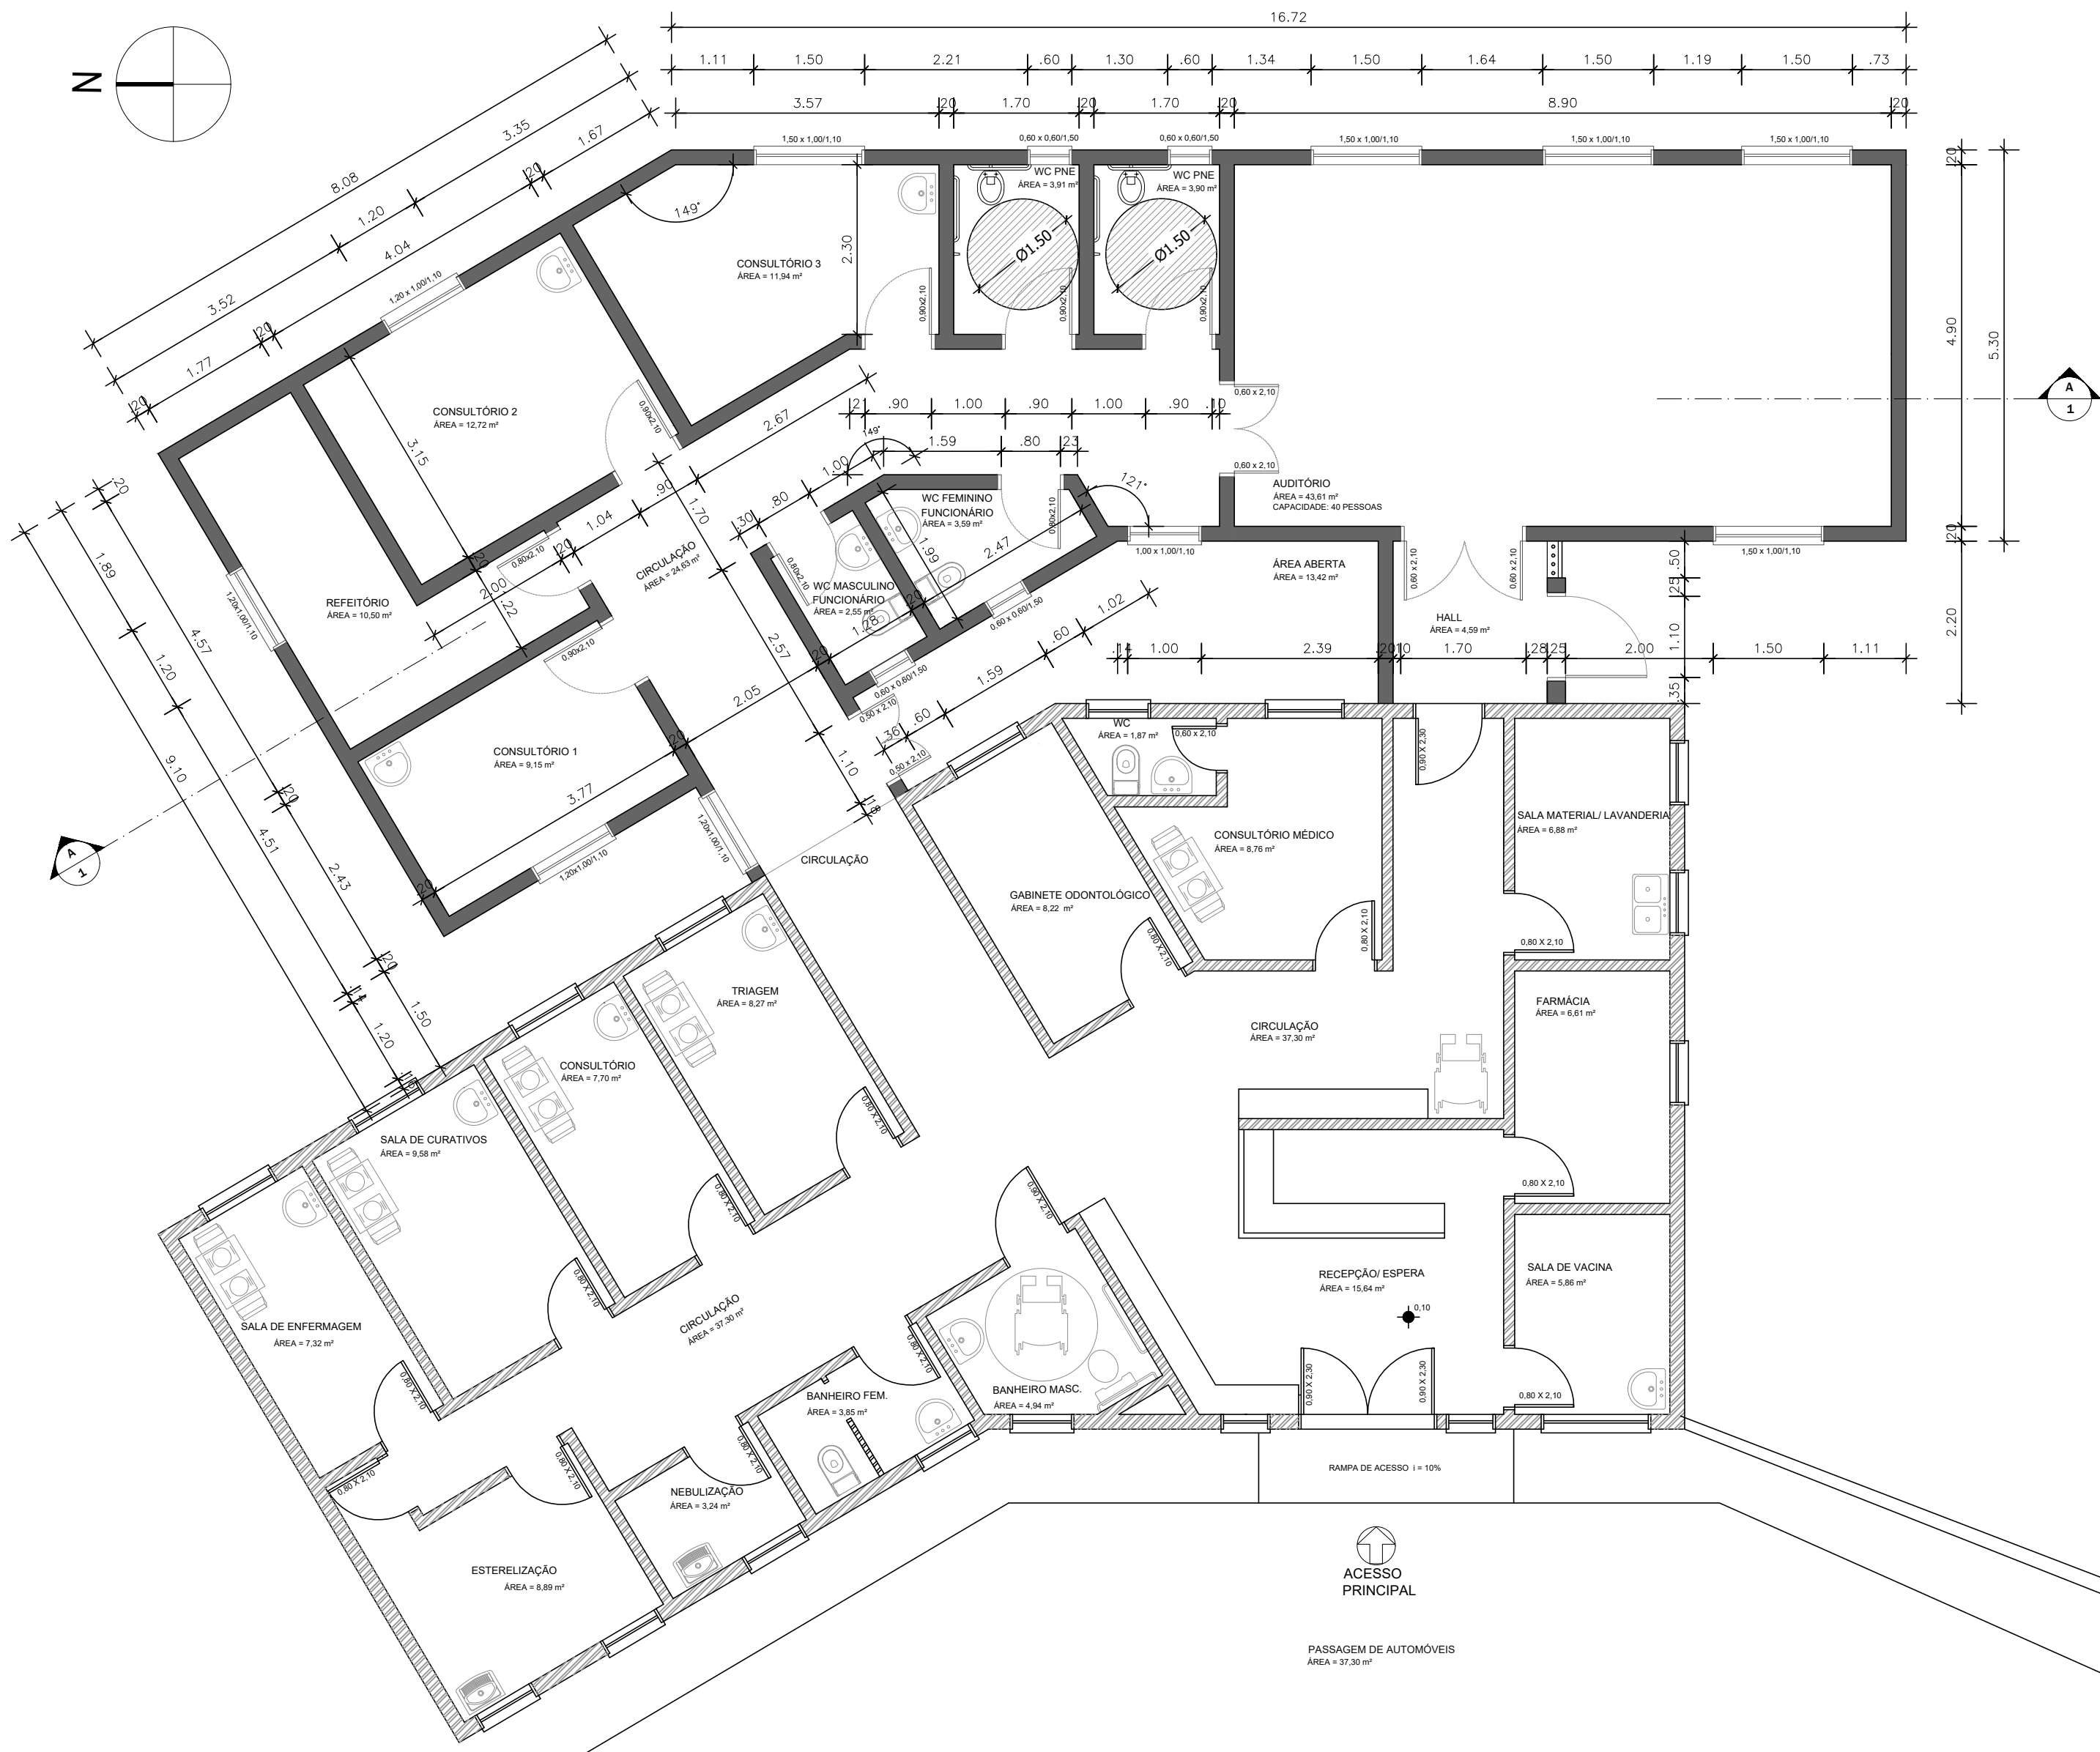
N

16.72
1.11 1.50 2.21 .60 1.30 .60 1.34 1.50 1.64 1.50 1.19 1.50 .73
3.57 20 1.70 20 1.70 20 8.90 20

1,50 x 1,00/1,10
0,60 x 0,60/1,50
0,60 x 0,60/1,50
1,50 x 1,00/1,10
1,50 x 1,00/1,10
1,50 x 1,00/1,10

8.08
3.35
1.67
1.20
20
4.04
3.52
1.77
20
20

WC PNE
ÁREA = 3,91 m²
WC PNE
ÁREA = 3,90 m²
Ø1.50
Ø1.50
149°
CONSULTÓRIO 3
ÁREA = 11,94 m²
2.30
0,90x2,10
0,90x2,10
0,90x2,10
1,20 x 1,00/1,10

20
4.90
5.30

CONSULTÓRIO 2
ÁREA = 12,72 m²
3.15
0,80x2,10
2.67
0,60 x 2,10
.21 .90 1.00 .90 1.00 .90 .10
149°
1.59 .80 .23
1.00
.90
0,60 x 2,10
121°
A
1

1.04
1.70
.30 .80
WC FEMININO FUNCIONÁRIO
ÁREA = 3,59 m²
0,80x2,10
AUDITÓRIO
ÁREA = 43,61 m²
CAPACIDADE: 40 PESSOAS
20
20

REFEITÓRIO
ÁREA = 10,50 m²
1,20x1,00/1,10
0,80x2,10
20
20
2.00
.22
CIRCULAÇÃO
ÁREA = 24,63 m²
0,80x2,10
WC MASCULINO FUNCIONÁRIO
ÁREA = 2,55 m²
1.99
2.47
1,00 x 1,00/1,10
ÁREA ABERTA
ÁREA = 13,42 m²
0,60 x 2,10
0,60 x 2,10
1,50 x 1,00/1,10
.50
.25
1.28
20
0,60 x 0,60/1,50
1.02
.60
HALL
ÁREA = 4,59 m²
1.10
2.20
.14 1.00 2.39 .20 .10 1.70 .28 .25 2.00 1.50 1.11
0,90x2,10
2.57
20
1.59
0,60 x 0,60/1,50
0,50 x 2,10
.60
.35
2.05
.36
0,50 x 2,10
1.10
.08
WC
ÁREA = 1,87 m²
0,60 x 2,10
0,90 x 2,30

CONSULTÓRIO 1
ÁREA = 9,15 m²
20
3.77
1,20x1,00/1,10
1,20x1,00/1,10
CIRCULAÇÃO
SALA MATERIAL/ LAVANDERIA
ÁREA = 6,88 m²
CONSULTÓRIO MÉDICO
ÁREA = 8,76 m²

A
1
20
1.89
4.57
1.20
9.10
20
4.51
2.43
20
20
1.20
1.50

GABINETE ODONTOLÓGICO
ÁREA = 8,22 m²
0,80 x 2,10
0,80 x 2,10
0,80 X 2,10
FARMÁCIA
ÁREA = 6,61 m²
TRIAGEM
ÁREA = 8,27 m²
CIRCULAÇÃO
ÁREA = 37,30 m²
CONSULTÓRIO
ÁREA = 7,70 m²
0,80 X 2,10
0,80 X 2,10
SALA DE CURATIVOS
ÁREA = 9,58 m²
0,80 X 2,10
0,90 X 2,10
SALA DE VACINA
ÁREA = 5,86 m²
RECEPÇÃO/ ESPERA
ÁREA = 15,64 m²
0,10
SALA DE ENFERMAGEM
ÁREA = 7,32 m²
0,80 X 2,10
CIRCULAÇÃO
ÁREA = 37,30 m²
0,80 X 2,10
0,90 X 2,10
BANHEIRO MASC.
ÁREA = 4,94 m²
BANHEIRO FEM.
ÁREA = 3,85 m²
0,90 X 2,30
0,90 X 2,30
0,80 X 2,10
0,80 X 2,10
0,80 X 2,10
0,80 X 2,10
NEBULIZAÇÃO
ÁREA = 3,24 m²
0,80 X 2,10
RAMPA DE ACESSO i = 10%
ESTERELIZAÇÃO
ÁREA = 8,89 m²
ACESSO PRINCIPAL
PASSAGEM DE AUTOMÓVEIS
ÁREA = 37,30 m²